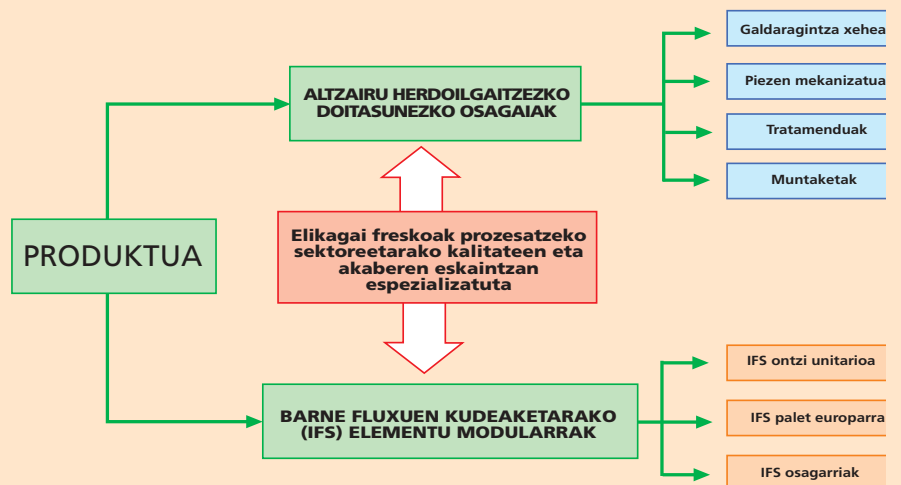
PRODUKTUA

ALTZAIRU HERDOILGAITZEZKO DOITASUNEZKO OSAGAIAK

Galdaragintza xehea

Piezen mekanizatua

Tratamenduak

Muntaketak

Elikagai freskoak prozesatzeko sektoreetarako kalitateen eta akaberen eskaintzan espezializatuta

BARNE FLUXUEN KUDEAKETARAKO (IFS) ELEMENTU MODULARRAK

IFS ontzi unitarioa

IFS palet europarra

IFS osagarriak